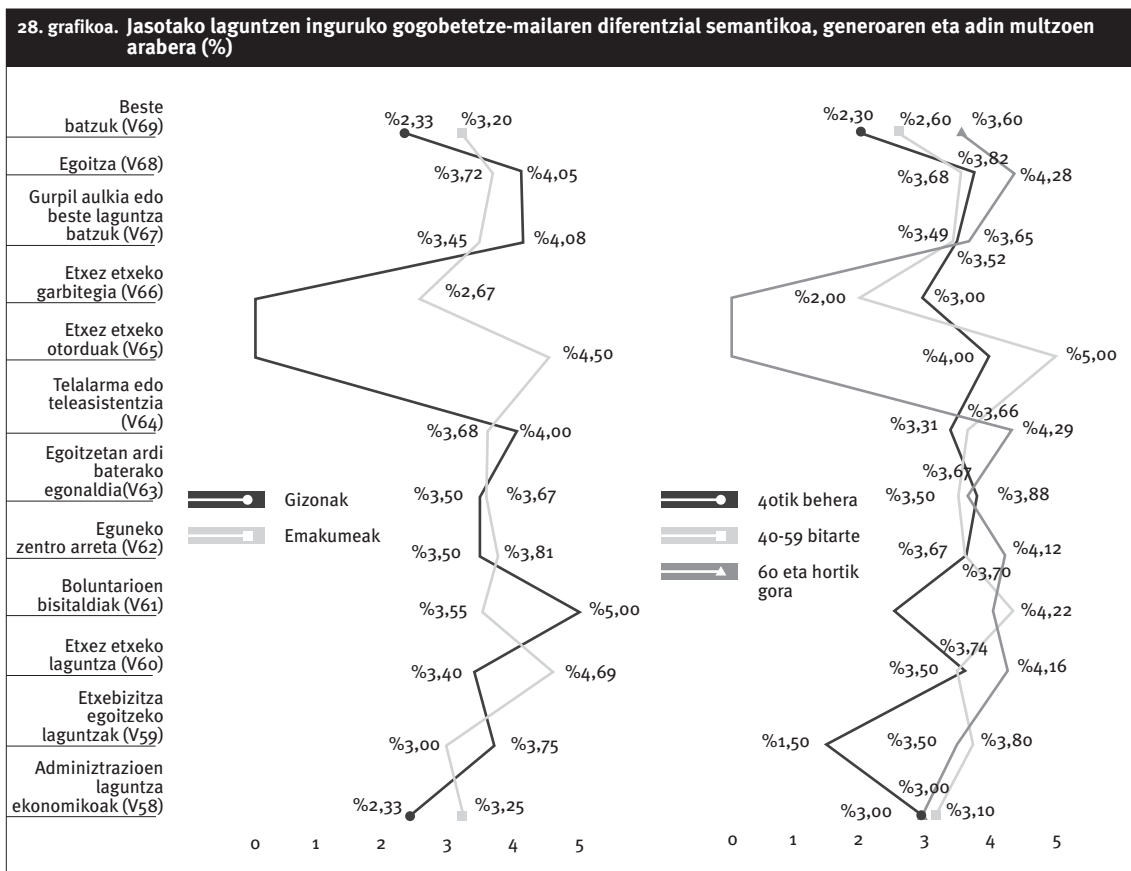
28. grafikoa. Jasotako laguntzen inguruko gogobetetze-mailaren diferentzial semantikoa, generoaren eta adin multzoen arabera (%)

Beste batzuk (V69)
Egoitza (V68)
Gurpil aulkia edo beste laguntza batzuk (V67)
Etxez etxeko garbitegia (V66)
Etxez etxeko otorduak (V65)
Telalarma edo teleasistentzia (V64)
Egoitzetan ardi baterako egonaldia(V63)
Eguneko zentro arreta (V62)
Boluntarioen bisitaldiak (V61)
Etxez etxeko laguntza (V60)
Etxebizitza egoitzeko laguntzak (V59)
Administrazioen laguntza ekonomikoak (V58)

%2,33 %3,20
%3,72 %4,05
%3,45 %4,08
%2,67
%4,50
%3,68 %4,00
%3,50 %3,67
%3,50 %3,81
%3,55 %5,00
%3,40 %4,69
%3,00 %3,75
%2,33 %3,25

Gizonak
Emakumeak

0 1 2 3 4 5

%2,30 %2,60 %3,60
%3,82
%3,68 %4,28
%3,49 %3,65
%3,52
%2,00 %3,00
%4,00 %5,00
%3,66
%3,31 %4,29
%3,67
%3,50 %3,88
%3,67 %4,12
%3,70
%4,22
%3,74
%3,50 %4,16
%1,50 %3,50 %3,80
%3,00
%3,00 %3,10

40tik behera
40-59 bitarte
60 eta hortik gora

0 1 2 3 4 5